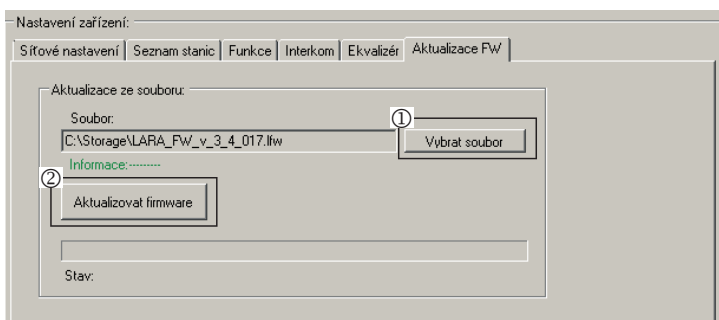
Nastavení zařízení:

Síťové nastavení | Seznam stanic | Funkce | Interkom | Ekvalizér | Aktualizace FW

Aktualizace ze souboru:

Soubor:

C:\Storage\LARA_FW_v_3_4_017.lfw

①

Vybrat soubor

Informace:--------

②

Aktualizovat firmware

Stav: